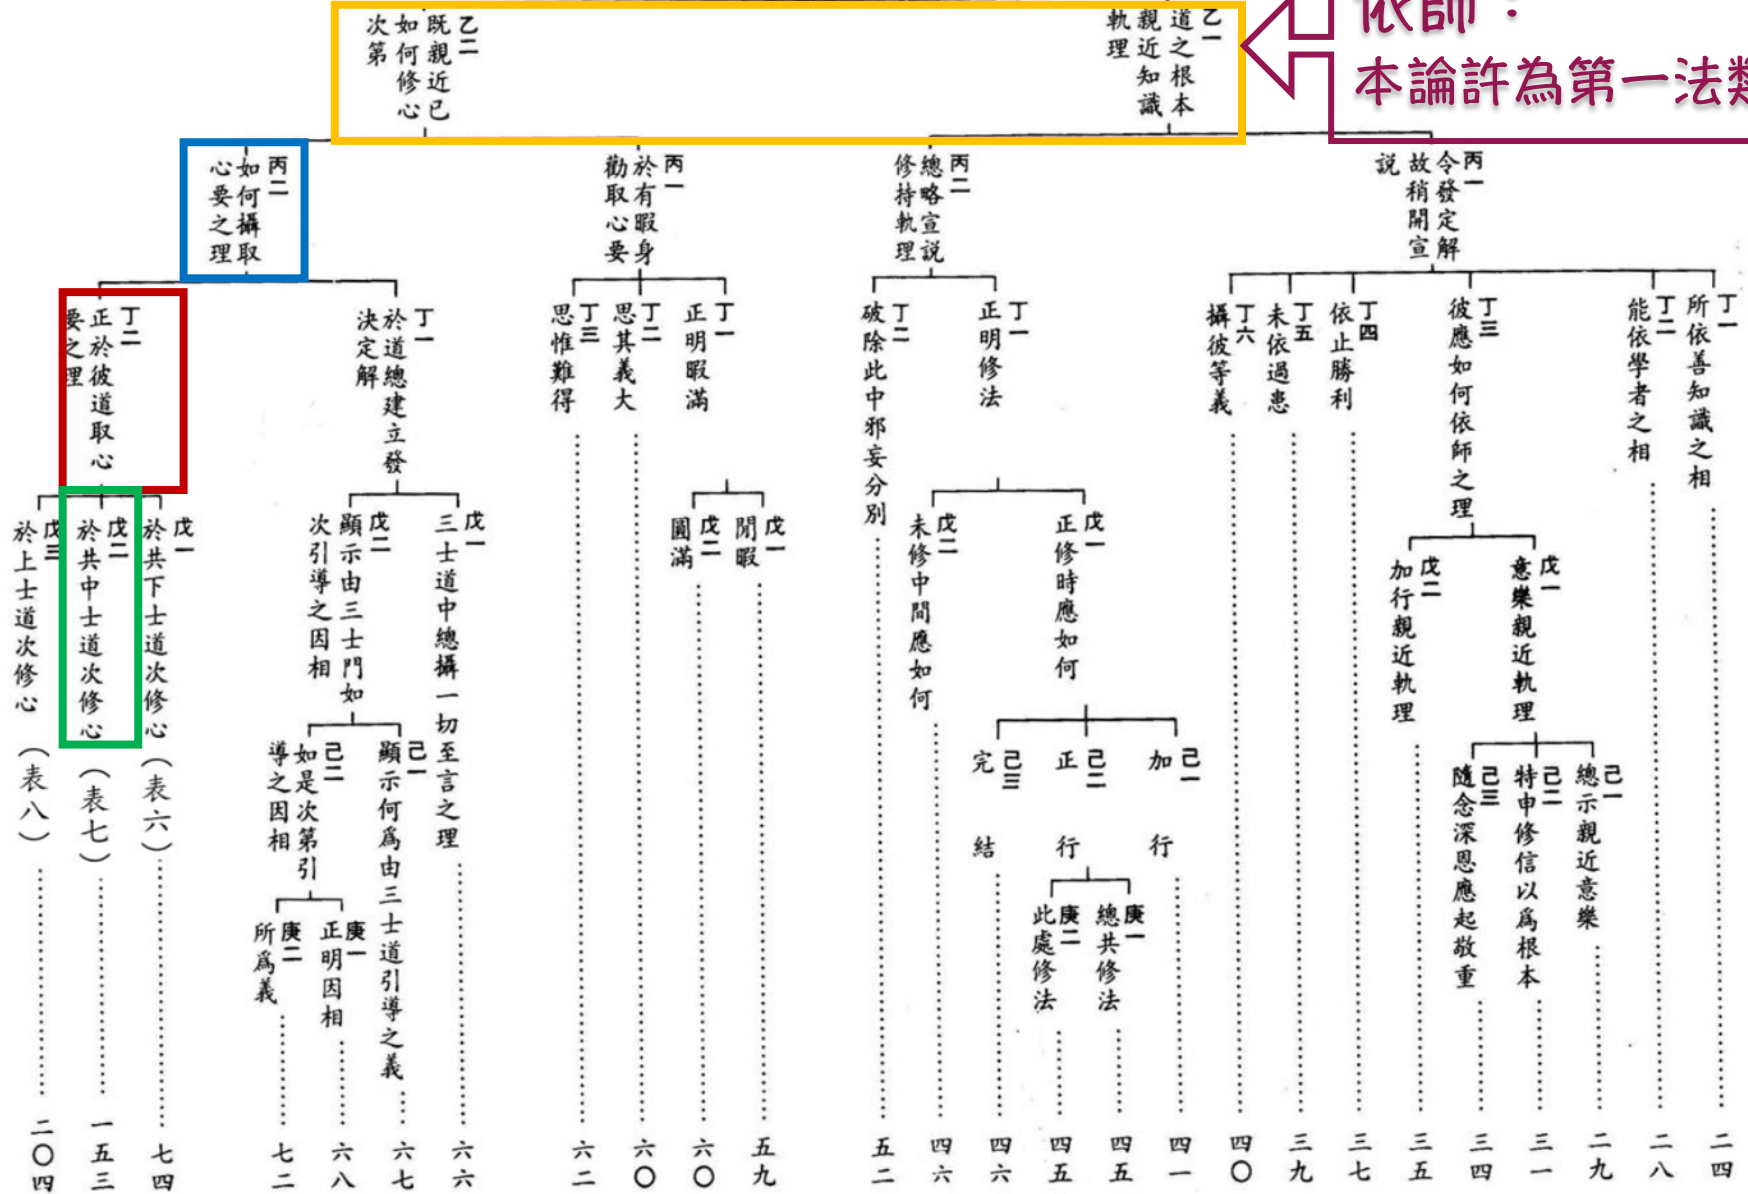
依師：
本論許為第一法類

乙一 道之根本親近知識軌理

乙二 既親近已如何修心次第

丙一 令發定解故稍開宣說

丁一 所依善知識之相

丁二 能依學者之相

丁三 彼應如何依師之理

戊一 意樂親近軌理

己一 總示親近意樂

己二 特中修信以為根本

己三 隨念深恩應起敬重

戊二 加行親近軌理

丁四 依止勝利

丁五 未依過患

丁六 攝彼等義

丙二 總略宣說修持軌理

丁一 正明修法

戊一 正修時應如何

己一 加行

己二 正行

庚一 總共修法

庚二 此處修法

己三 完結

戊二 未修中間應如何

丁二 破除此中邪妄分別

丙一 於有暇身勸取心要

丁一 正明暇滿

戊一 閑暇

戊二 圓滿

丁二 思其義大

丁三 思惟難得

丙二 如何攝取心要之理

丁一 於道總建立發決定解

戊一 三士道中總攝一切至言之理

戊二 顯示由三士門如次引導之因相

己一 顯示何為由三士道引導之義

己二 如是次第引導之因相

庚一 正明因相

庚二 所為義

丁二 正於彼道取心要之理

戊一 於共下士道次修心（表六）

戊二 於共中士道次修心（表七）

戊三 於上士道次修心（表八）

二〇四 一五三 七四 七二 六八 六七 六六 六二 六〇 六〇 五九 五二 四六 四六 四五 四五 四一 四〇 三九 三七 三五 三四 三一 二九 二八 二四